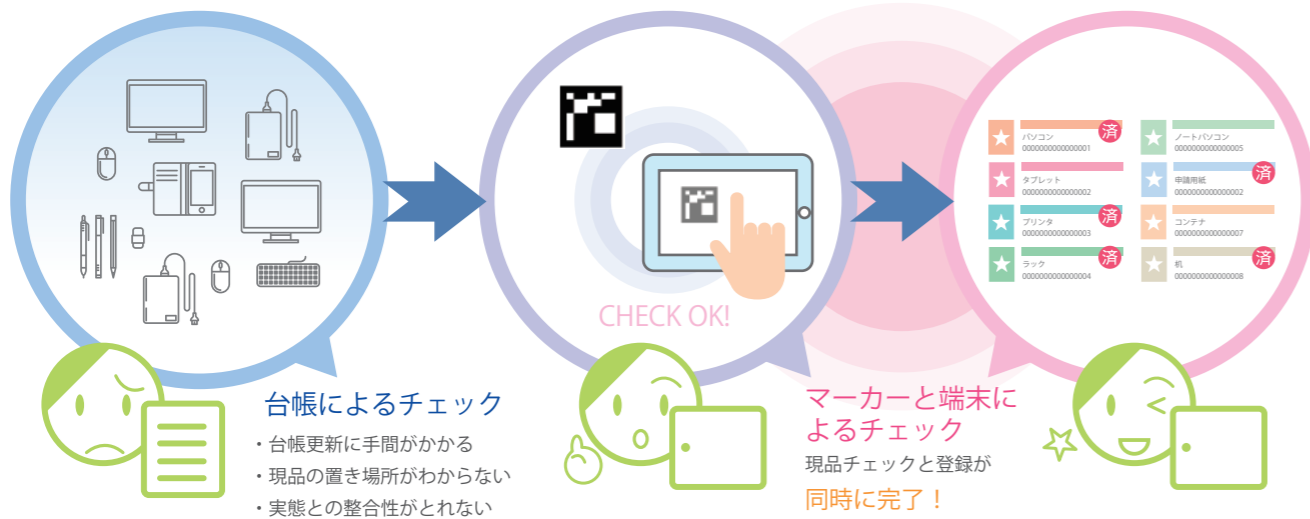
CHECK OK!

| | | 
|---|---|
| パソコン 0000000000000001 済 | ノートパソコン 0000000000000005 |
| タブレット 0000000000000002 | 申請用紙 0000000000000002 済 |
| プリンタ 0000000000000003 済 | コンテナ 0000000000000007 |
| ラック 0000000000000004 済 | 机 0000000000000008 済 |

台帳によるチェック

・台帳更新に手間がかかる
・現品の置き場所がわからない
・実態との整合性がとれない

マーカーと端末によるチェック

現品チェックと登録が
同時に完了！